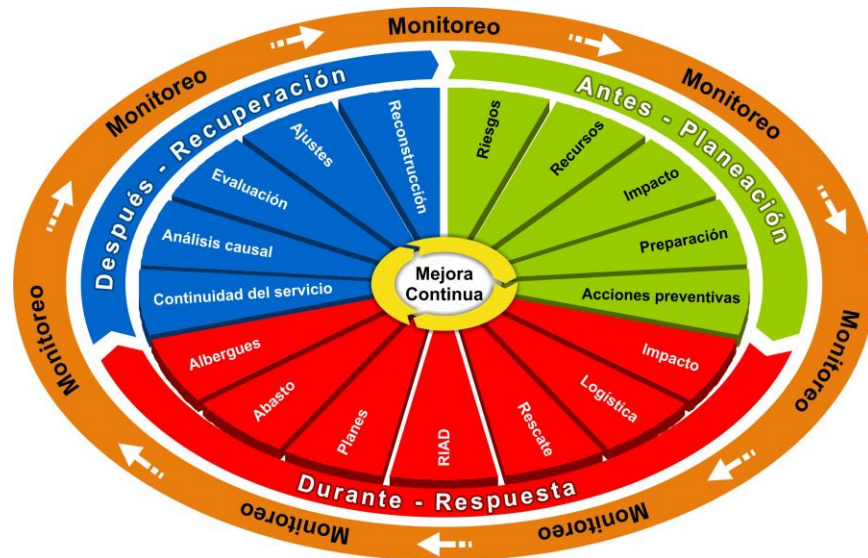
Monitoreo

Monitoreo

Monitoreo

Monitoreo

Monitoreo

Monitoreo

Después - Recuperación

Reconstrucción

Ajustes

Evaluación

Análisis causal

Continuidad del servicio

Antes - Planeación

Riesgos

Recursos

Impacto

Preparación

Acciones preventivas

Mejora Continua

Durante - Respuesta

Albergues

Abasto

Planes

RIAD

Rescate

Logística

Impacto